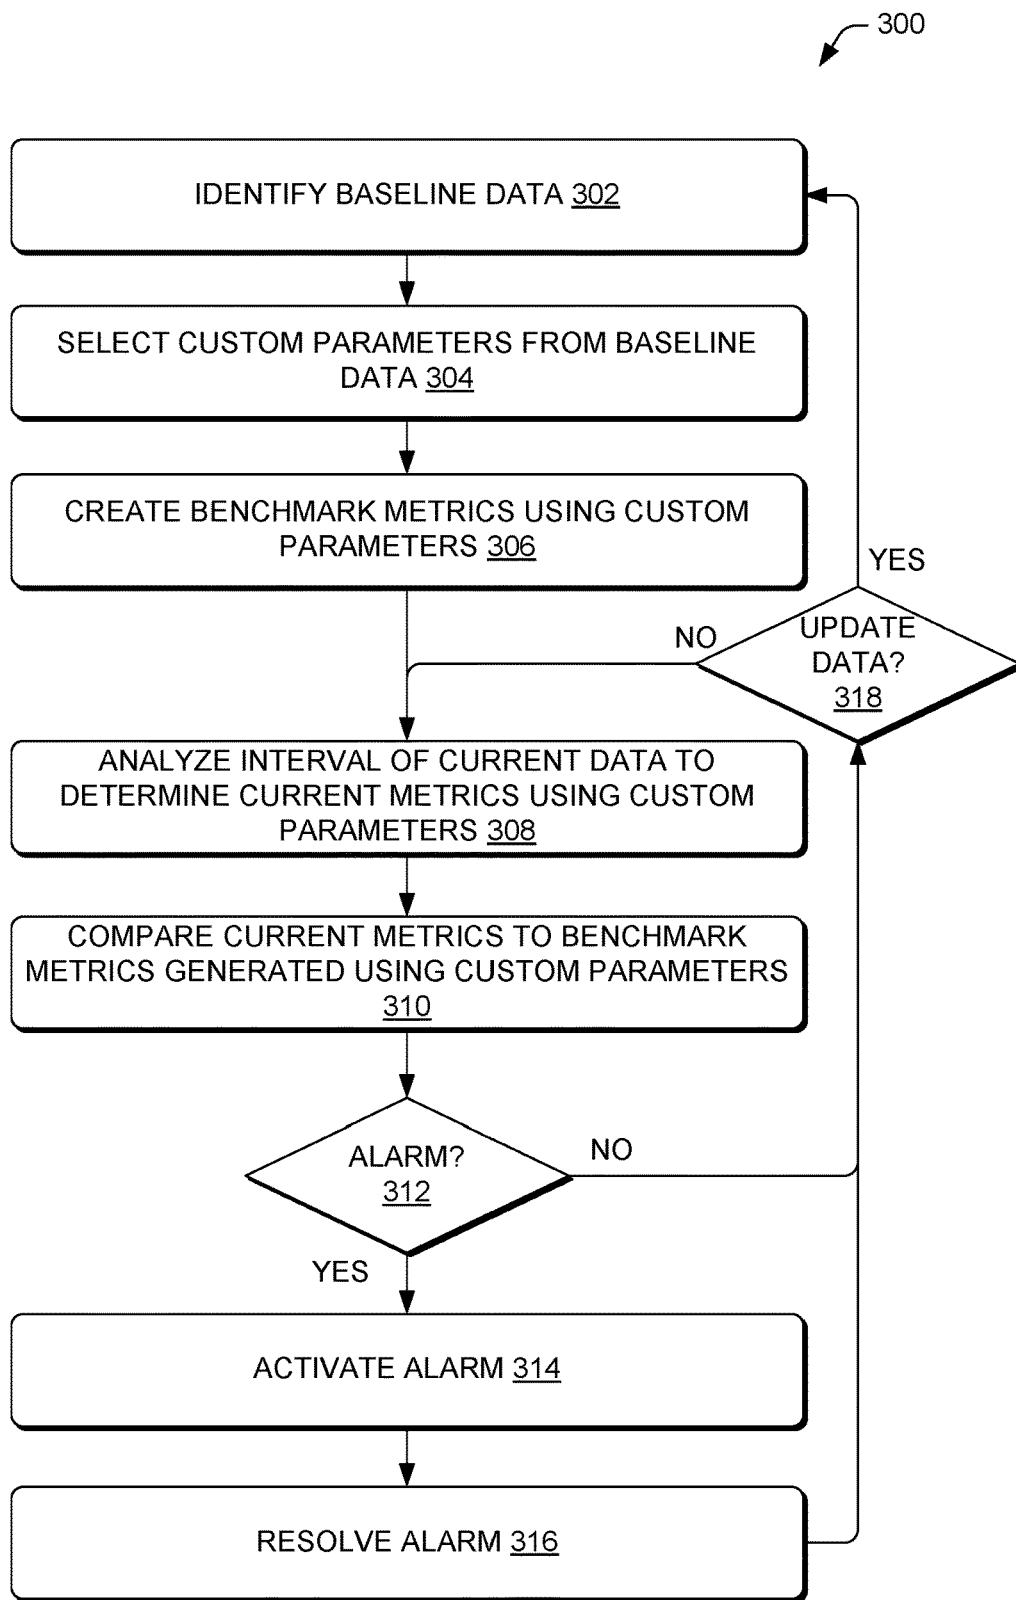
300

IDENTIFY BASELINE DATA 302

SELECT CUSTOM PARAMETERS FROM BASELINE DATA 304

CREATE BENCHMARK METRICS USING CUSTOM PARAMETERS 306

YES

NO

UPDATE DATA? 318

ANALYZE INTERVAL OF CURRENT DATA TO DETERMINE CURRENT METRICS USING CUSTOM PARAMETERS 308

COMPARE CURRENT METRICS TO BENCHMARK METRICS GENERATED USING CUSTOM PARAMETERS 310

ALARM? 312

NO

YES

ACTIVATE ALARM 314

RESOLVE ALARM 316